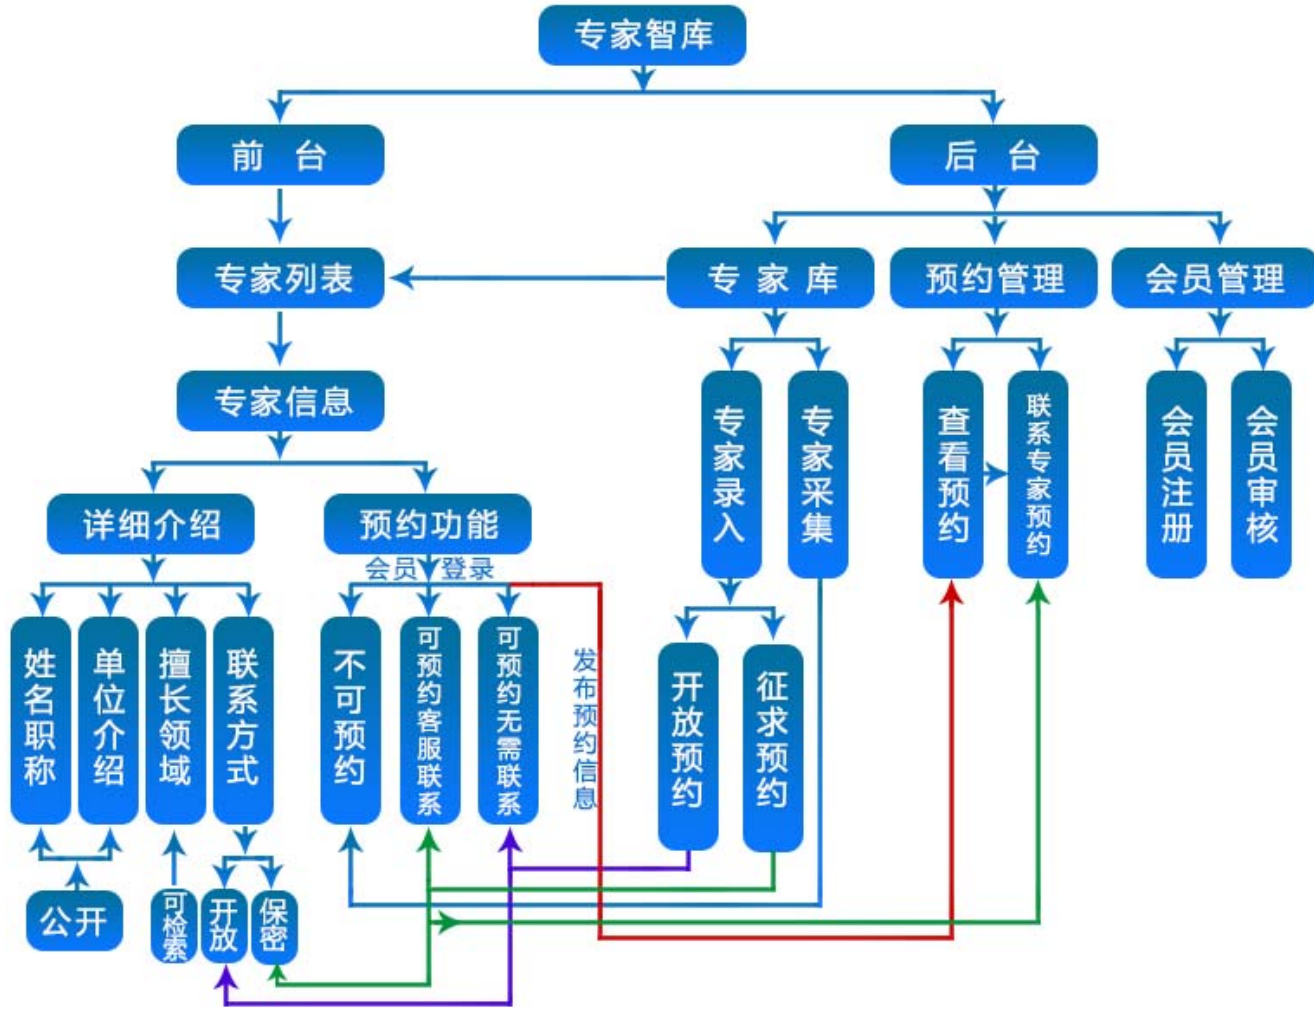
专家智库

前 台

后 台

专家列表

专 家 库

预约管理

会员管理

专家信息

专家录入

专家采集

查看预约

联系专家预约

会员注册

会员审核

详细介绍

预约功能

会员登录

姓名职称

单位介绍

擅长领域

联系方式

不可预约

可预约客服联系

可预约无需联系

发布预约信息

开放预约

征求预约

公开

可检索

开放

保密